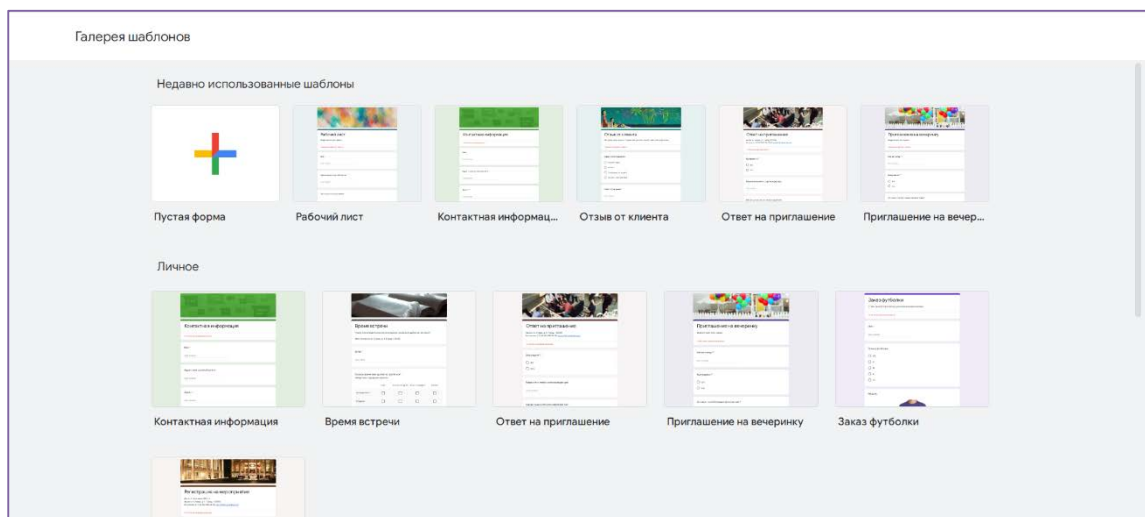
Галерея шаблонов

Недавно использованные шаблоны

Пустая форма

Рабочий лист

Контактная информац...

Отзыв от клиента

Ответ на приглашение

Приглашение на вечер...

Личное

Контактная информация

Время встречи

Ответ на приглашение

Приглашение на вечеринку

Заказ футболки